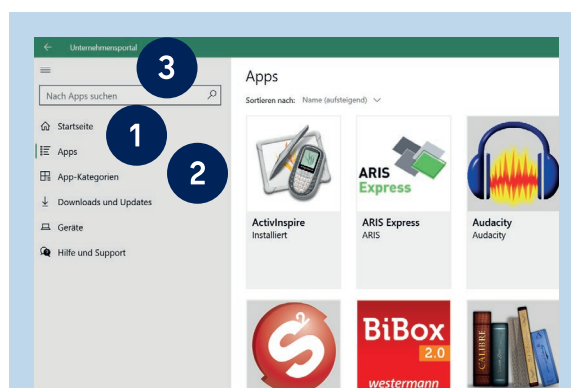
← Unternehmensportal

3

Nach Apps suchen

Startseite

1

Apps

2

App-Kategorien

Downloads und Updates

Geräte

Hilfe und Support

Apps

Sortieren nach: Name (aufsteigend)

ActivInspire
Installiert

ARIS Express
ARIS

Audacity
Audacity

ARIS Express

BiBox 2.0
westermann

CALIBRE